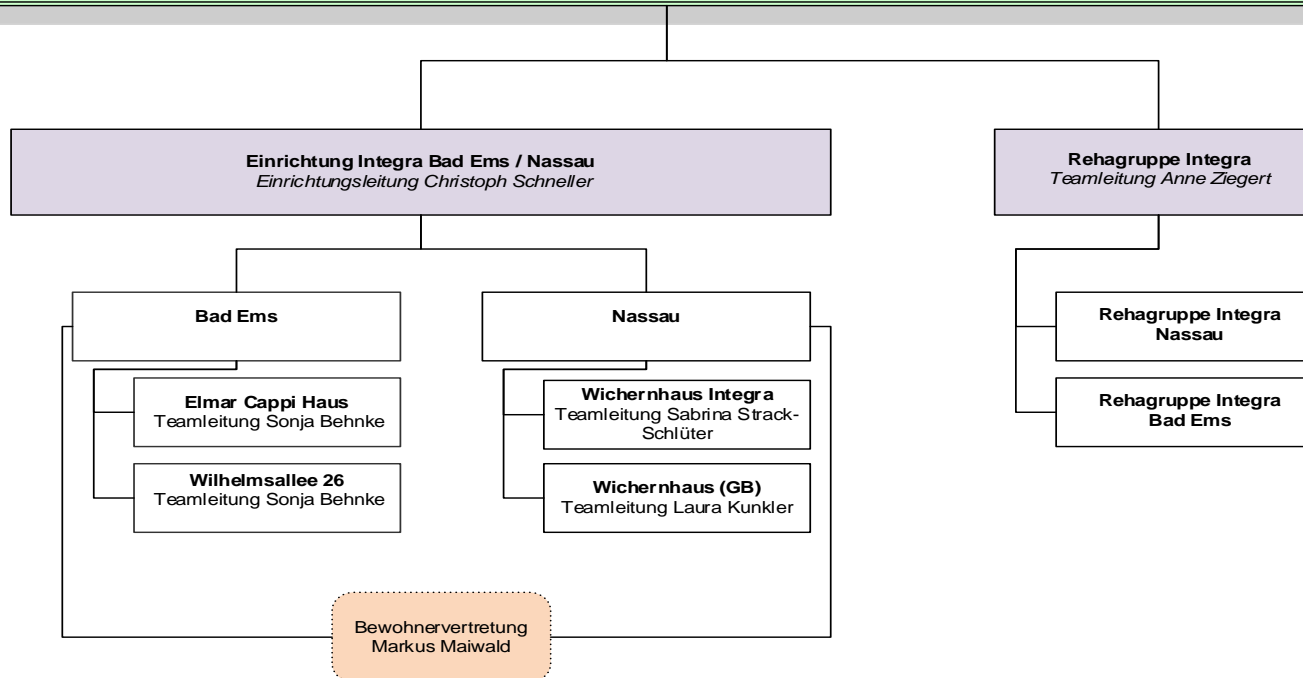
Einrichtung Integra Bad Ems / Nassau
Einrichtungsleitung Christoph Schneller

Rehagruppe Integra
Teamleitung Anne Ziegert

Bad Ems

Nassau

Rehagruppe Integra Nassau

Elmar Cappi Haus
Teamleitung Sonja Behnke

Wichernhaus Integra
Teamleitung Sabrina Strack-Schlüter

Rehagruppe Integra Bad Ems

Wilhelmsallee 26
Teamleitung Sonja Behnke

Wichernhaus (GB)
Teamleitung Laura Kunkler

Bewohnervertretung
Markus Maiwald